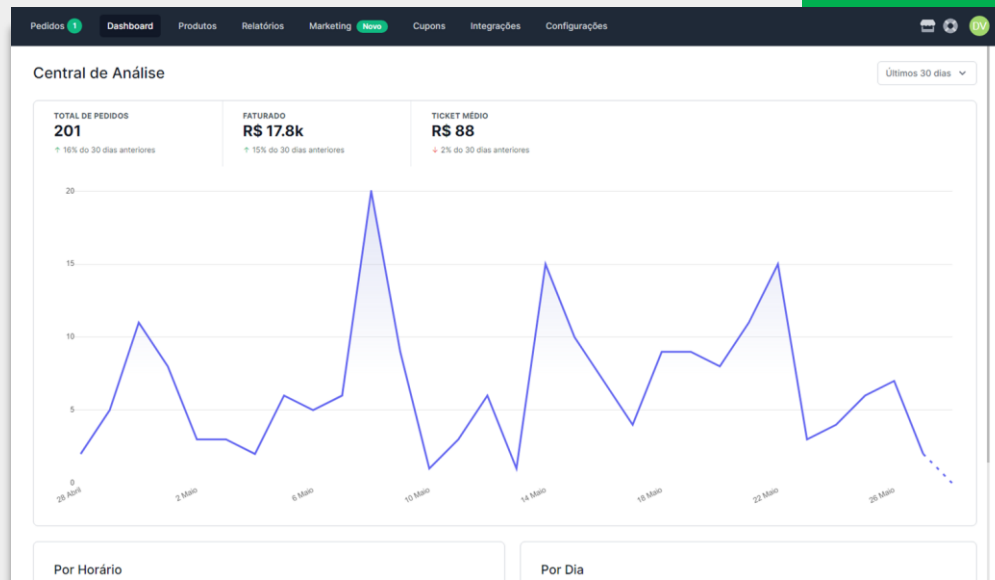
Pedidos 1 Dashboard Produtos Relatórios Marketing Novo Cupons Integrações Configurações DV

Central de Análise

Últimos 30 dias

TOTAL DE PEDIDOS
201
↑ 16% do 30 dias anteriores

FATURADO
R$ 17.8k
↑ 15% do 30 dias anteriores

TICKET MÉDIO
R$ 88
↓ 2% do 30 dias anteriores

20
15
10
5
0

28 Abril
2 Maio
6 Maio
10 Maio
14 Maio
18 Maio
22 Maio
26 Maio

Por Horário

Por Dia